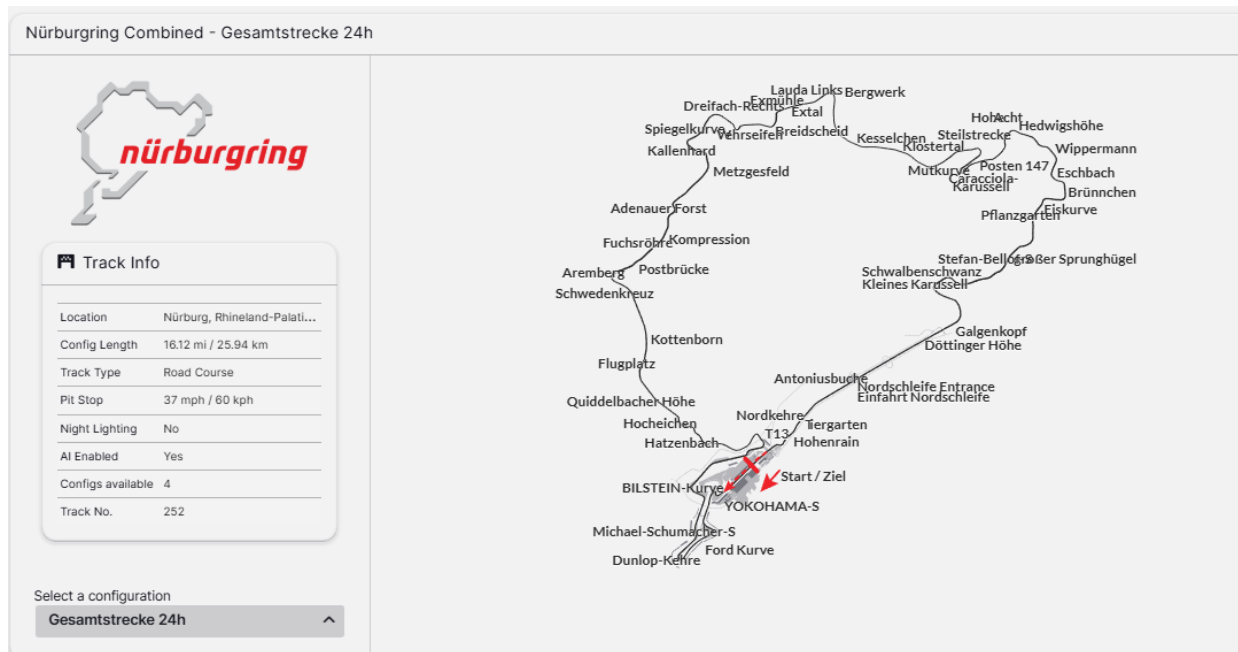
Nürburgring Combined - Gesamtstrecke 24h

nürburgring

Track Info

| Location | Nürburg, Rhineland-Palati... |
|---|---|
| Config Length | 16.12 mi / 25.94 km |
| Track Type | Road Course |
| Pit Stop | 37 mph / 60 kph |
| Night Lighting | No |
| AI Enabled | Yes |
| Configs available | 4 |
| Track No. | 252 |

Select a configuration
Gesamtstrecke 24h

Lauda Links
Bergwerk
Exmühle
Dreifach-Rechts
Extal
Spiegelkurve
Wehrseifen
Breidscheid
Kallenhard
Metzgesfeld
Kesselchen
Hohe Acht
Hedwigshöhe
Steilstrecke
Klostertal
Wippermann
Posten 147
Mutkurve
Caracciola-Karussell
Eschbach
Brünnchen
Eiskurve
Pflanzgarten
Adenauer Forst
Fuchsröhre
Kompression
Aremberg
Postbrücke
Schwedenkreuz
Stefan-Bellof-S
Großer Sprunghügel
Schwalbenschwanz
Kleines Karussell
Kottenborn
Galgenkopf
Döttinger Höhe
Flugplatz
Antoniusbuche
Nordschleife Entrance
Einfahrt Nordschleife
Quiddelbacher Höhe
Nordkehre
Tiergarten
Hocheichen
T13
Hohenrain
Hatzenbach
Start / Ziel
BILSTEIN-Kurve
YOKOHAMA-S
Michael-Schumacher-S
Ford Kurve
Dunlop-Kehre